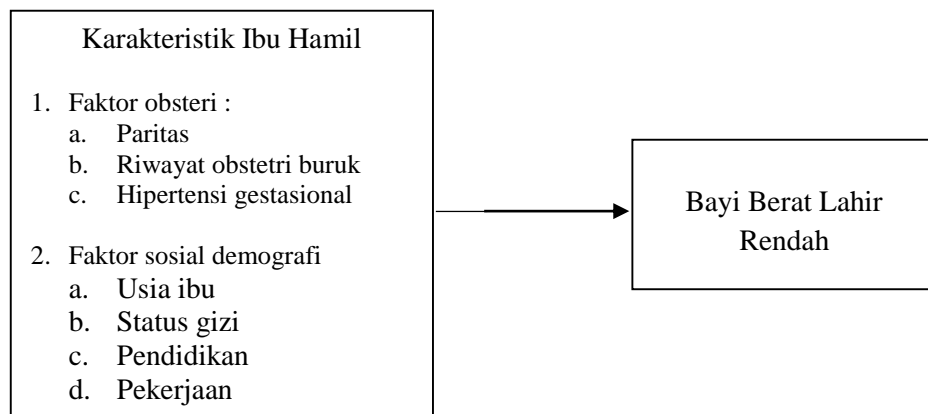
Karakteristik Ibu Hamil

1. Faktor obsteri :
a. Paritas
b. Riwayat obstetri buruk
c. Hipertensi gestasional

2. Faktor sosial demografi
a. Usia ibu
b. Status gizi
c. Pendidikan
d. Pekerjaan

Bayi Berat Lahir Rendah